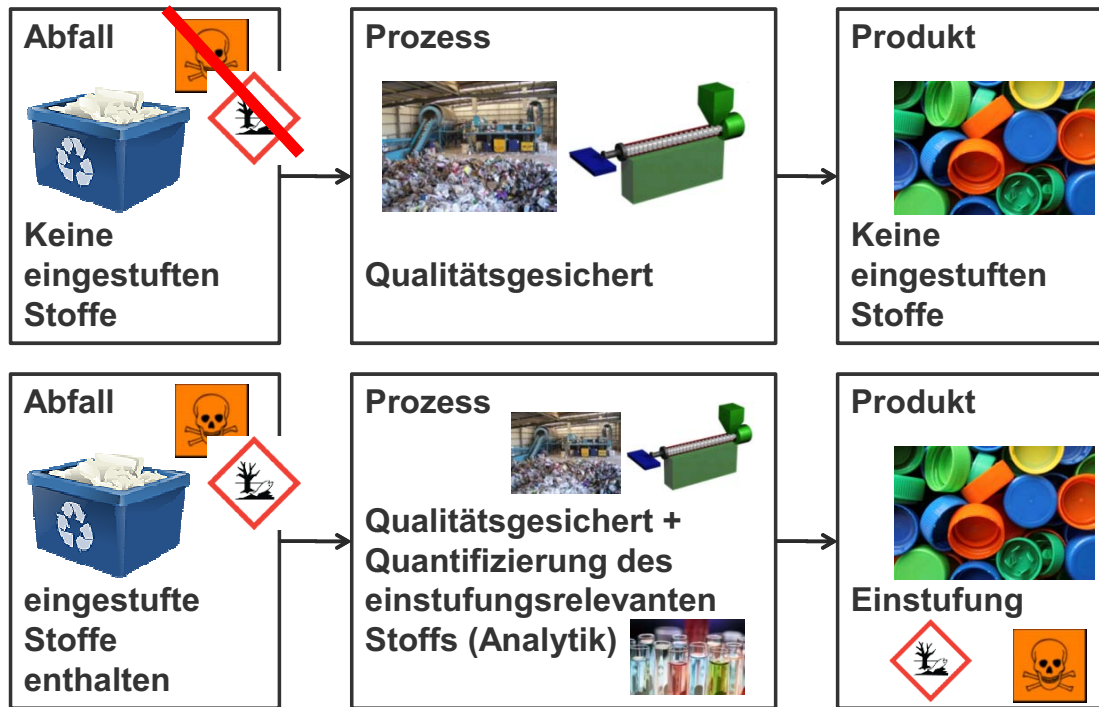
Abfall

Keine eingestuften Stoffe

Prozess

Qualitätsgesichert

Produkt

Keine eingestuften Stoffe

Abfall

eingestufte Stoffe enthalten

Prozess

Qualitätsgesichert + Quantifizierung des einstufungsrelevanten Stoffs (Analytik)

Produkt

Einstufung